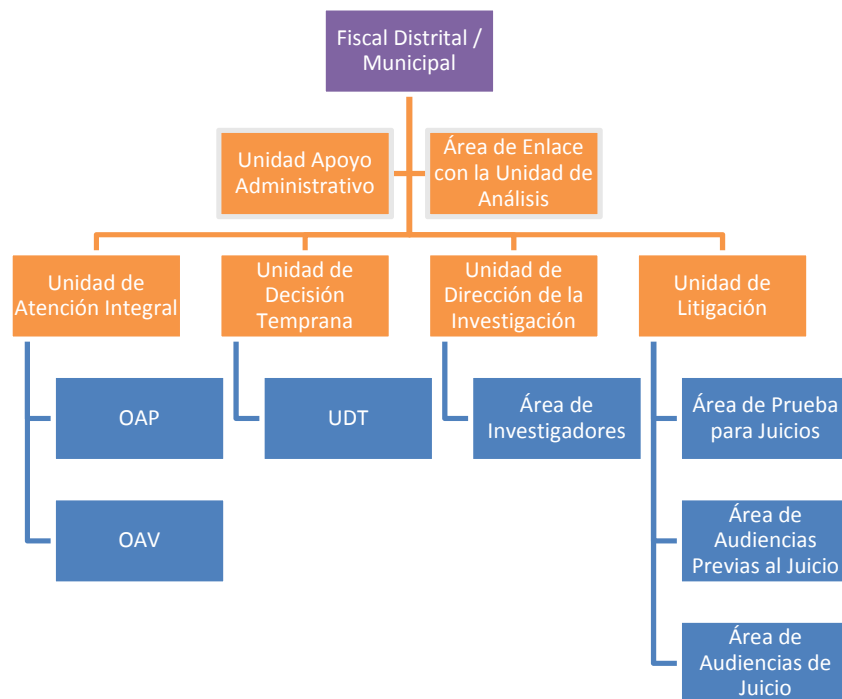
Fiscal Distrital / Municipal

Unidad Apoyo Administrativo

Área de Enlace con la Unidad de Análisis

Unidad de Atención Integral

Unidad de Decisión Temprana

Unidad de Dirección de la Investigación

Unidad de Litigación

OAP

OAV

UDT

Área de Investigadores

Área de Prueba para Juicios

Área de Audiencias Previas al Juicio

Área de Audiencias de Juicio